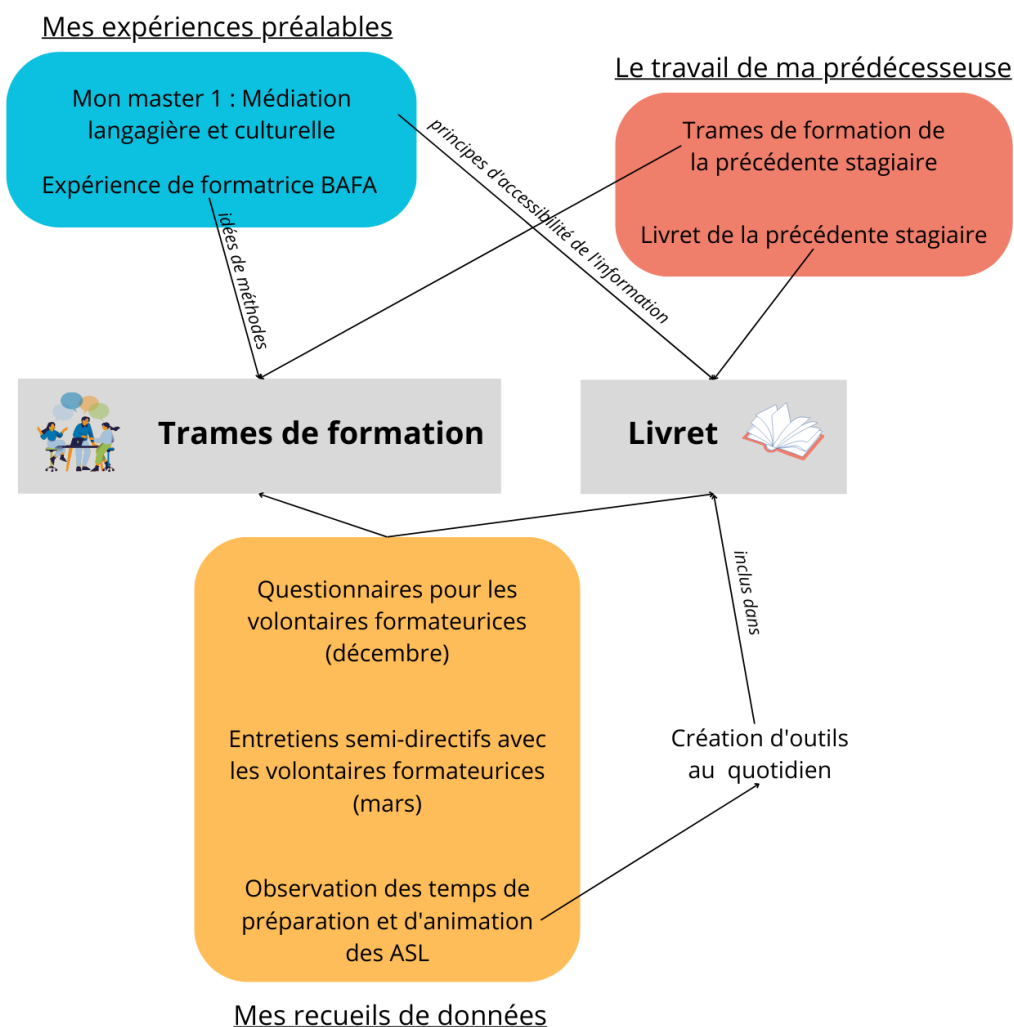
Mes expériences préalables

Mon master 1 : Médiation langagière et culturelle

Expérience de formatrice BAFA

idées de méthodes

principes d'accessibilité de l'information

Le travail de ma prédécesseuse

Trames de formation de la précédente stagiaire

Livret de la précédente stagiaire

Trames de formation

Livret

inclus dans

Questionnaires pour les volontaires formateurices (décembre)

Entretiens semi-directifs avec les volontaires formateurices (mars)

Observation des temps de préparation et d'animation des ASL

Création d'outils au quotidien

Mes recueils de données